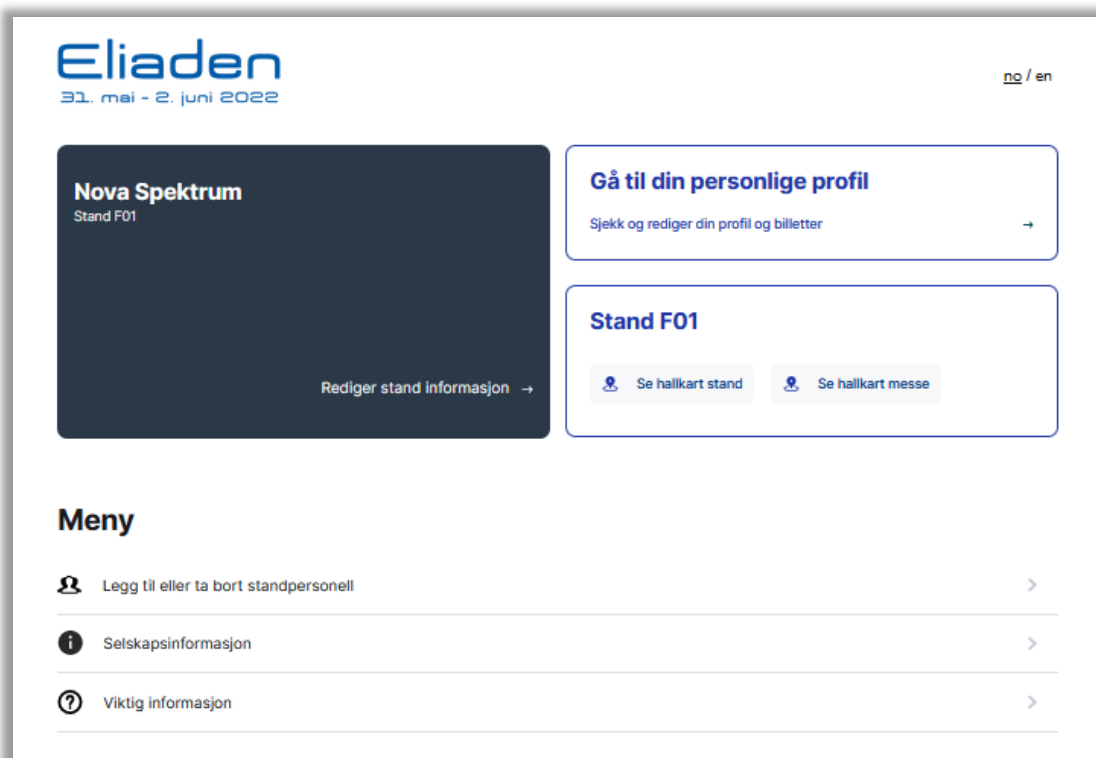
Eliaden
31. mai - 2. juni 2022

no / en

Nova Spektrum
Stand F01

Rediger stand informasjon →

Gå til din personlige profil

Sjekk og rediger din profil og billetter →

Stand F01

Se hallkart stand

Se hallkart messe

Meny

Legg til eller ta bort standpersonell

Selskapsinformasjon

Viktig informasjon